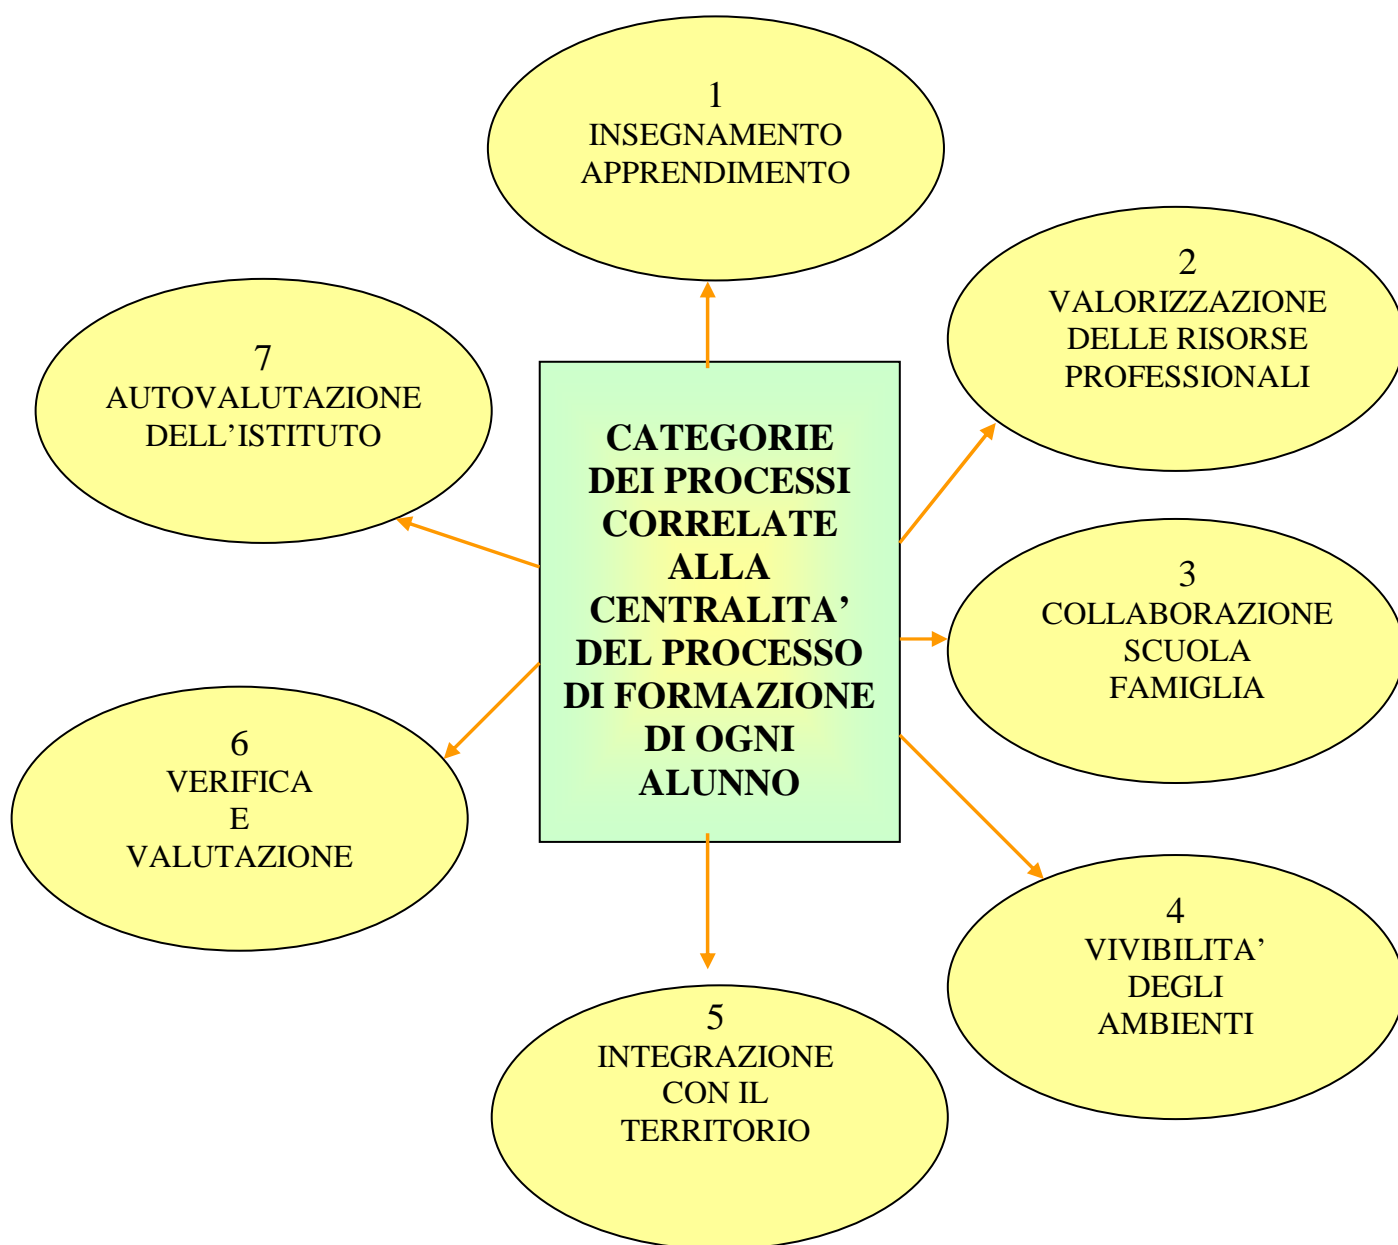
1
INSEGNAMENTO
APPRENDIMENTO

2
VALORIZZAZIONE
DELLE RISORSE
PROFESSIONALI

7
AUTOVALUTAZIONE
DELL'ISTITUTO

CATEGORIE
DEI PROCESSI
CORRELATE
ALLA
CENTRALITA'
DEL PROCESSO
DI FORMAZIONE
DI OGNI
ALUNNO

3
COLLABORAZIONE
SCUOLA
FAMIGLIA

6
VERIFICA
E
VALUTAZIONE

4
VIVIBILITA'
DEGLI
AMBIENTI

5
INTEGRAZIONE
CON IL
TERRITORIO